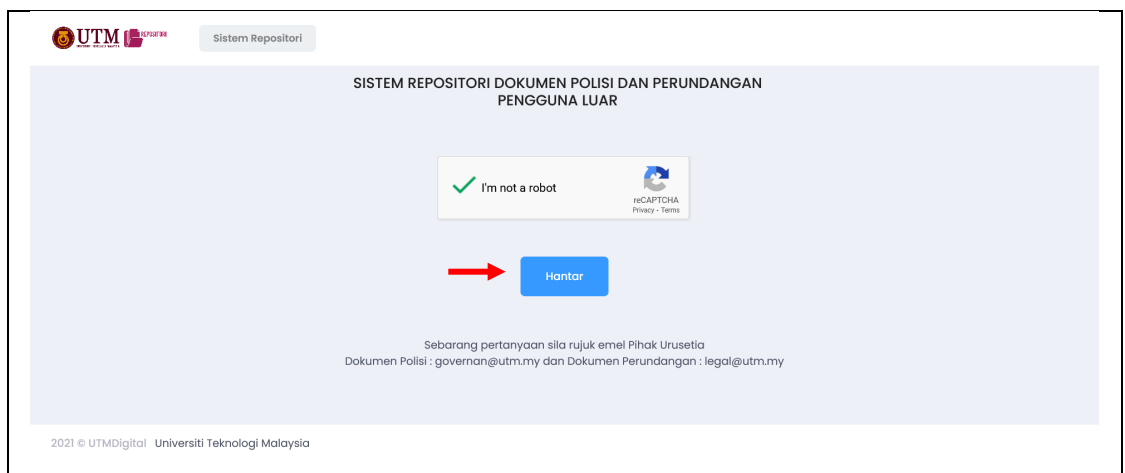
UTM REPOSITORI

Sistem Repositori

SISTEM REPOSITORI DOKUMEN POLISI DAN PERUNDANGAN
PENGGUNA LUAR

I'm not a robot

reCAPTCHA
Privacy - Terms

Hantar

Sebarang pertanyaan sila rujuk emel Pihak Urusetia
Dokumen Polisi : governan@utm.my dan Dokumen Perundangan : legal@utm.my

2021 © UTMDigital Universiti Teknologi Malaysia